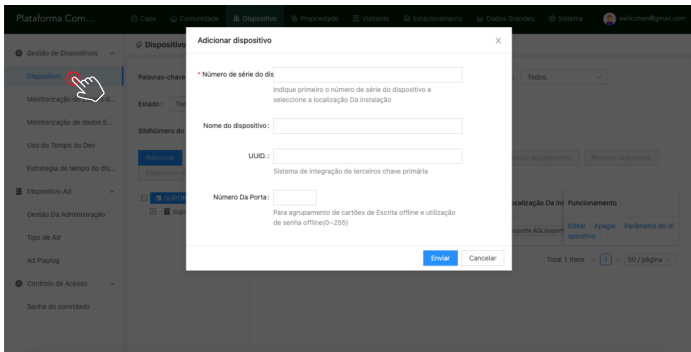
Plataforma Com...
Casa
Comunidade
Dispositivo
Propriedade
Visitante
Estacionamento
Dados Grandes
Sistema
wellcohen@gmail.com

Gestão de Dispositivos
Dispositivo
Monitorização do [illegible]
Monitorização de dados E...
Uso do Tempo do Dev
Estratégia de tempo do dis...
Dispositivo Ad
Gestão Da Administração
Tipo de Ad
Ad Playlog
Controlo de Acesso
Senha do convidado

Dispositivo
Palavras-chave
Estado: Tod
SIMNúmero do
Adicionar
Todos
SUPO
sup
Localização Da Ins
Funcionamento
suporte AGLsuport
Editar Apagar Parâmetro do dispositivo
Total 1 Itens 1 50 / página

Adicionar dispositivo
×
* Número de série do dis
Indique primeiro o número de série do dispositivo e seleccione a localização Da Instalação
Nome do dispositivo:
UUID.:
Sistema de integração de terceiros chave primária
Número Da Porta:
Para agrupamento de cartões de Escrita offline e utilização de senha offline(0~255)
Enviar
Cancelar